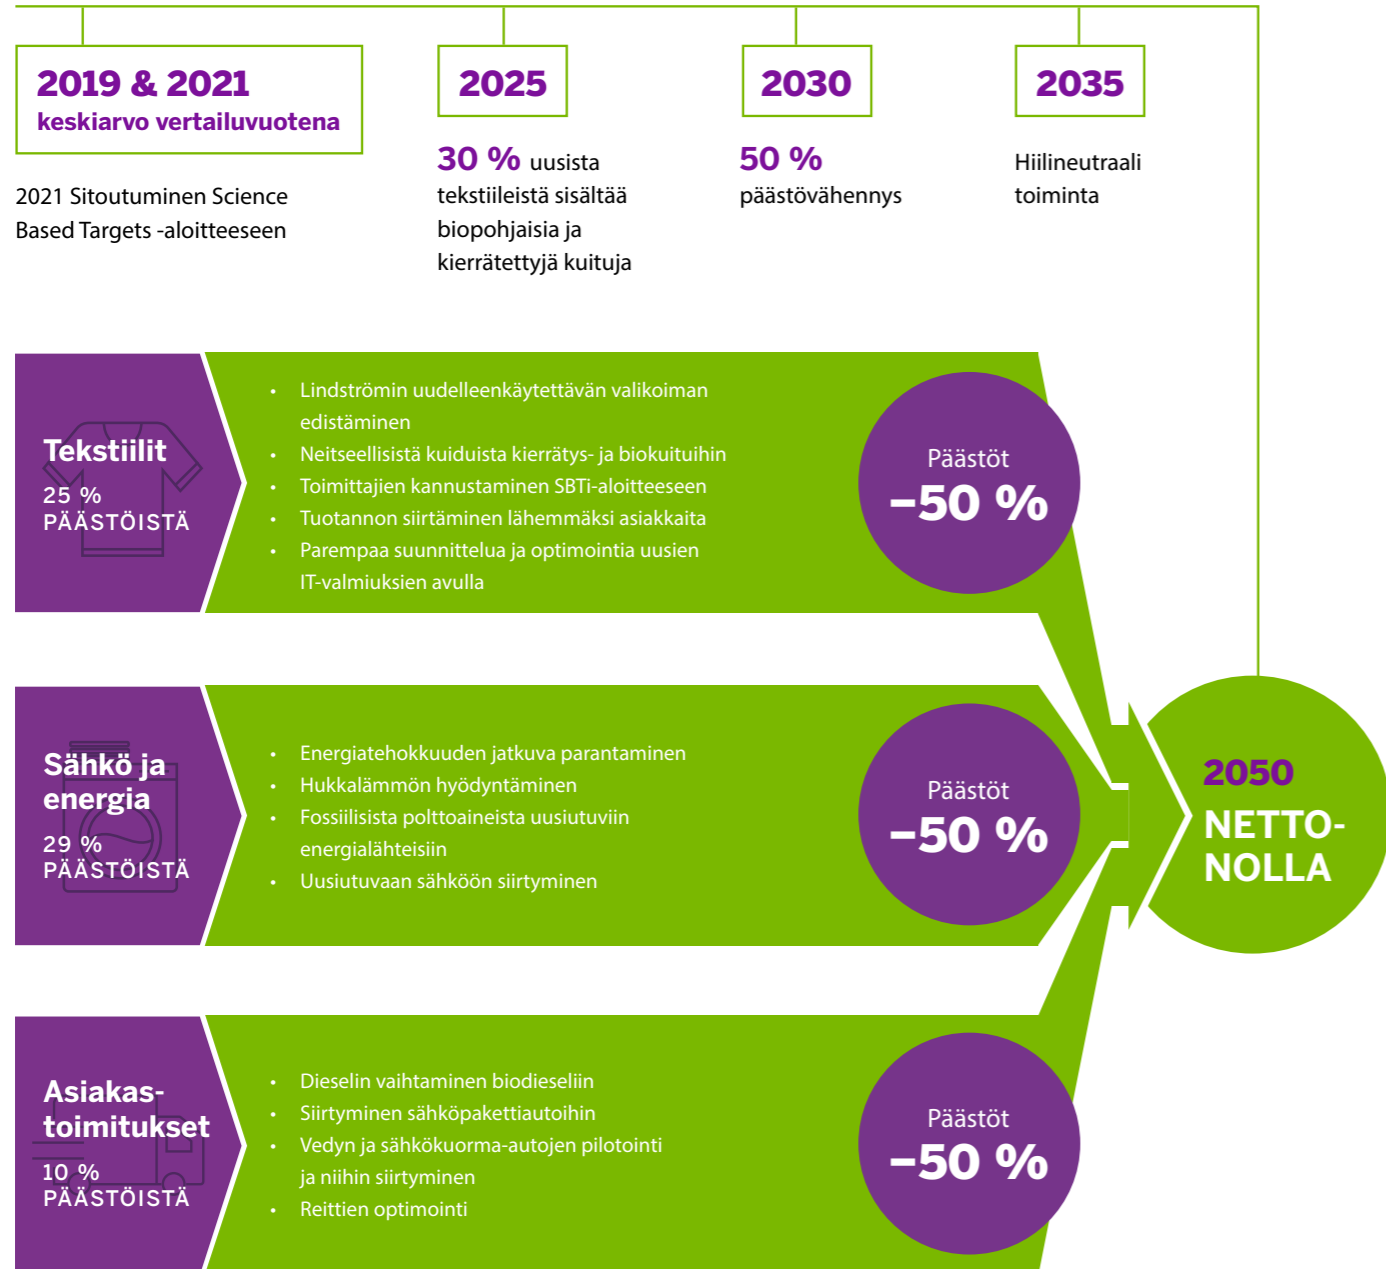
2019 & 2021
keskiarvo vertailuvuotena

2021 Sitoutuminen Science Based Targets -aloitteeseen

2025

30 % uusista tekstiileistä sisältää biopohjaisia ja kierrätettyjä kuituja

2030

50 % päästövähennys

2035

Hiilineutraali toiminta

Tekstiilit
25 % PÄÄSTÖISTÄ

- Lindströmin uudelleenkäytettävän valikoiman edistäminen
- Neitseellisistä kuiduista kierrätys- ja biokuituihin
- Toimittajien kannustaminen SBTi-aloitteeseen
- Tuotannon siirtäminen lähemmäksi asiakkaita
- Parempaa suunnittelua ja optimointia uusien IT-valmiuksien avulla

Päästöt
−50 %

Sähkö ja energia
29 % PÄÄSTÖISTÄ

- Energiatehokkuuden jatkuva parantaminen
- Hukkalämmön hyödyntäminen
- Fossiilisista polttoaineista uusiutuviin energialähteisiin
- Uusiutuvaan sähköön siirtyminen

Päästöt
−50 %

Asiakas-toimitukset
10 % PÄÄSTÖISTÄ

- Dieselin vaihtaminen biodieseliin
- Siirtyminen sähköpakettiautoihin
- Vedyn ja sähkökuorma-autojen pilotointi ja niihin siirtyminen
- Reittien optimointi

Päästöt
−50 %

2050
NETTO-NOLLA